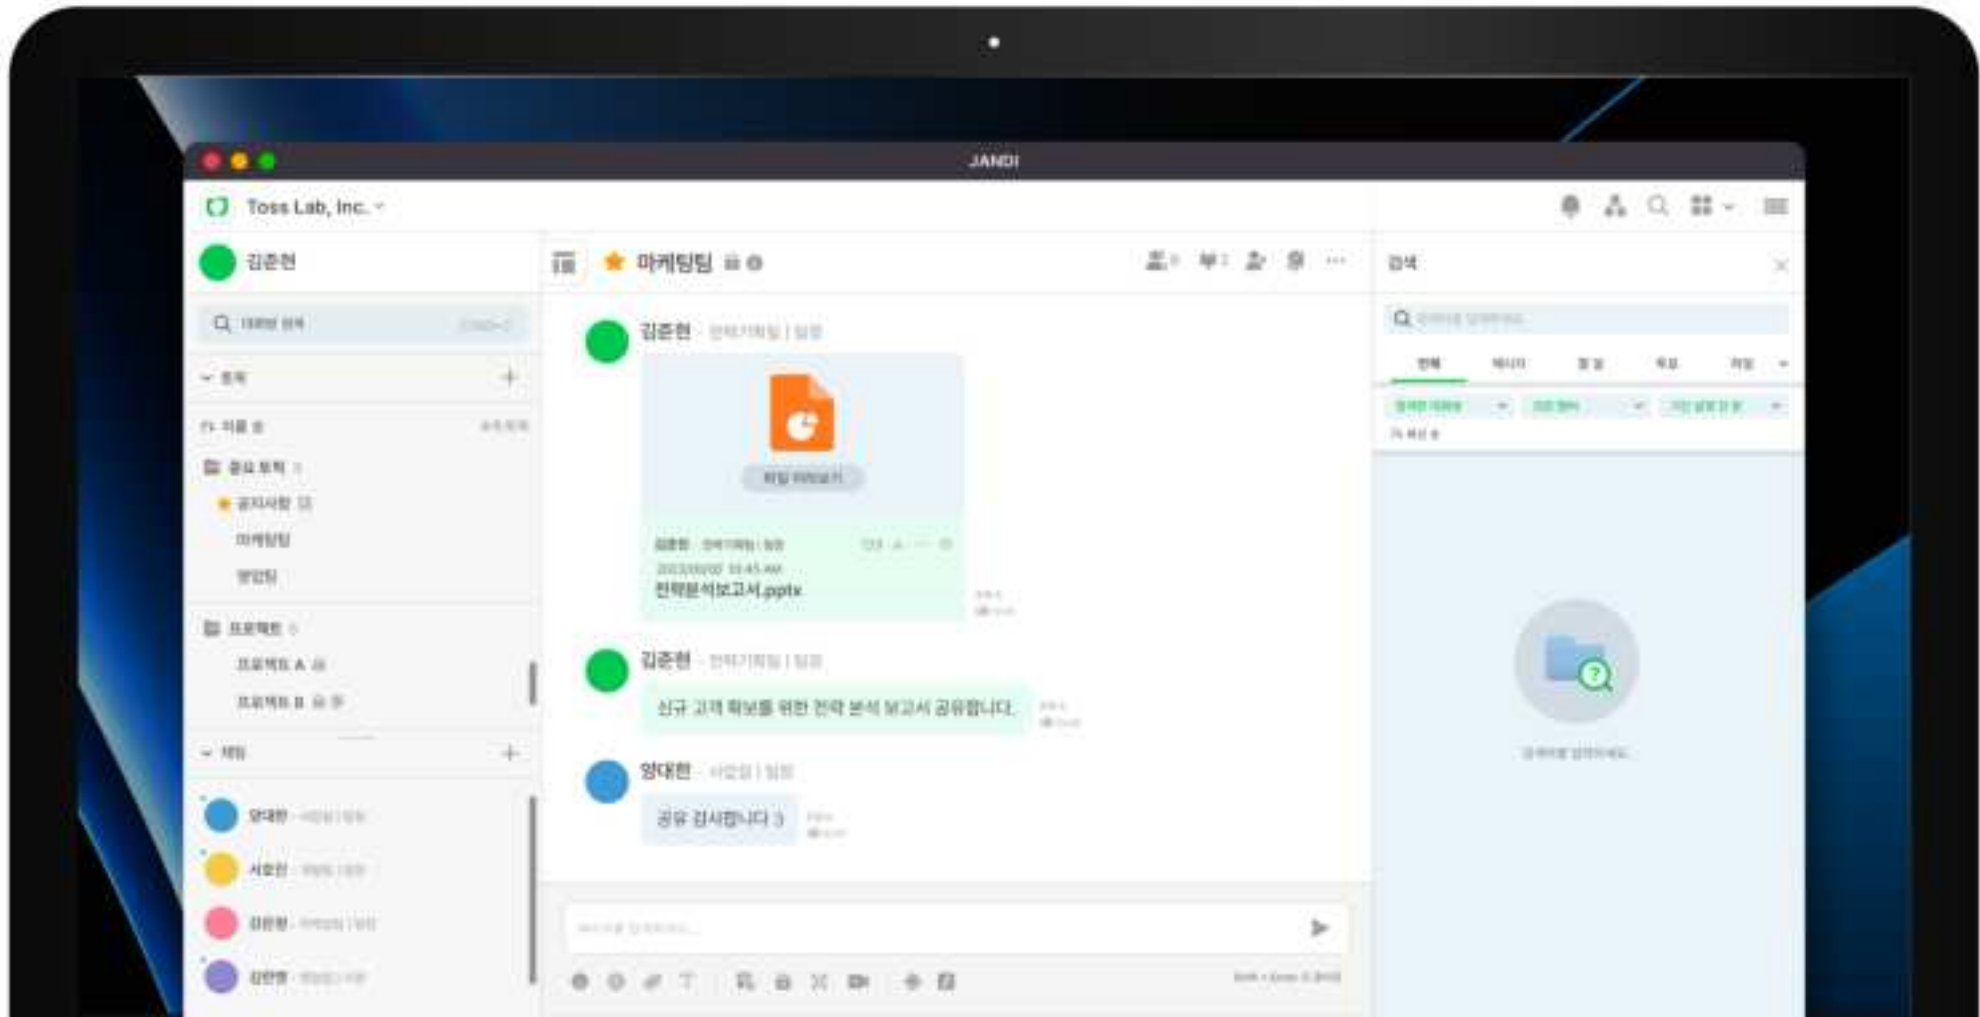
JANDI

Toss Lab, Inc.

김준현

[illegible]

토픽

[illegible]

중요 토픽

공지사항

마케팅팀

영업팀

프로젝트

프로젝트 A

프로젝트 B

채팅

양대현

서호현

김은희

김현정

마케팅팀

김준현 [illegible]

파일 미리보기

김준현 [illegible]

전략분석보고서.pptx

김준현 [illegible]

신규 고객 확보를 위한 전략 분석 보고서 공유합니다.

양대현 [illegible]

공유 감사합니다 :)

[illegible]

검색

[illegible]

전체

메시지

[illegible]

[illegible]

파일

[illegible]